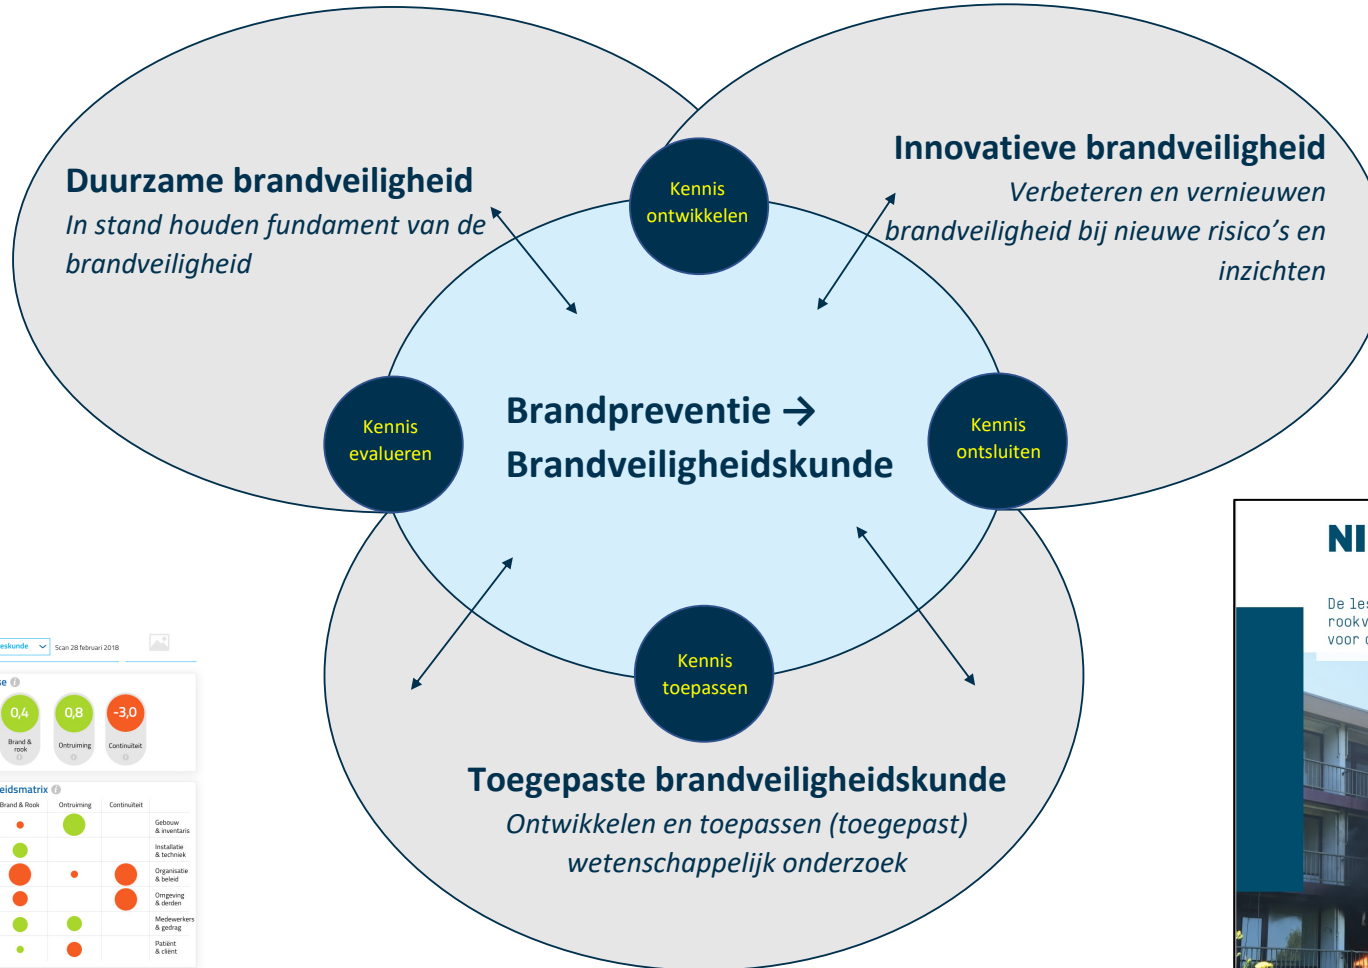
Duurzame brandveiligheid
In stand houden fundament van de brandveiligheid

Kennis ontwikkelen

Innovatieve brandveiligheid
Verbeteren en vernieuwen brandveiligheid bij nieuwe risico's en inzichten

Kennis evalueren

Brandpreventie → Brandveiligheidskunde

Kennis ontsluiten

Kennis toepassen

Toegepaste brandveiligheidskunde
Ontwikkelen en toepassen (toegepast) wetenschappelijk onderzoek

eskunde
Scan 28 februari 2018

se
0,4
Brand & rook
0,8
Ontruiming
-3,0
Continuïteit

eidsmatrix
Brand & Rook
Ontruiming
Continuïteit
Gebouw & inventaris
Installatie & techniek
Organisatie & beleid
Omgeving & derden
Medewerkers & gedrag
Patiënt & cliënt

NI
De les
rookv
voor